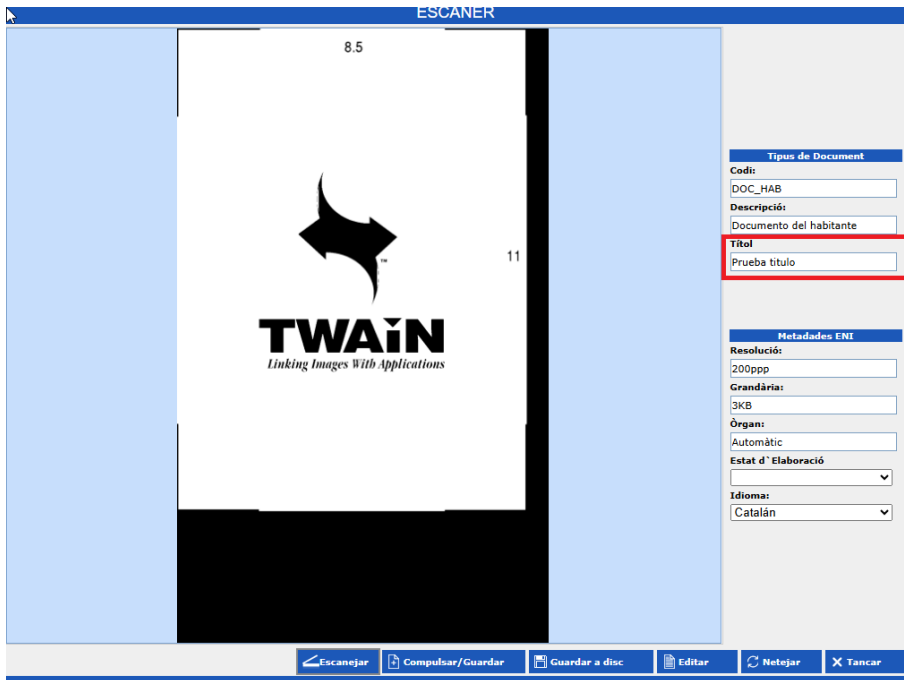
ESCANER

8.5

11

TWAiN
Linking Images With Applications

Tipus de Document
Codi:
DOC_HAB
Descripció:
Documento del habitante
Títol
Prueba titulo

Metadades ENI
Resolució:
200ppp
Grandària:
3KB
Òrgan:
Automàtic
Estat d`Elaboració
Idioma:
Catalán

Escanejar
Compulsar/Guardar
Guardar a disc
Editar
Netejar
Tancar